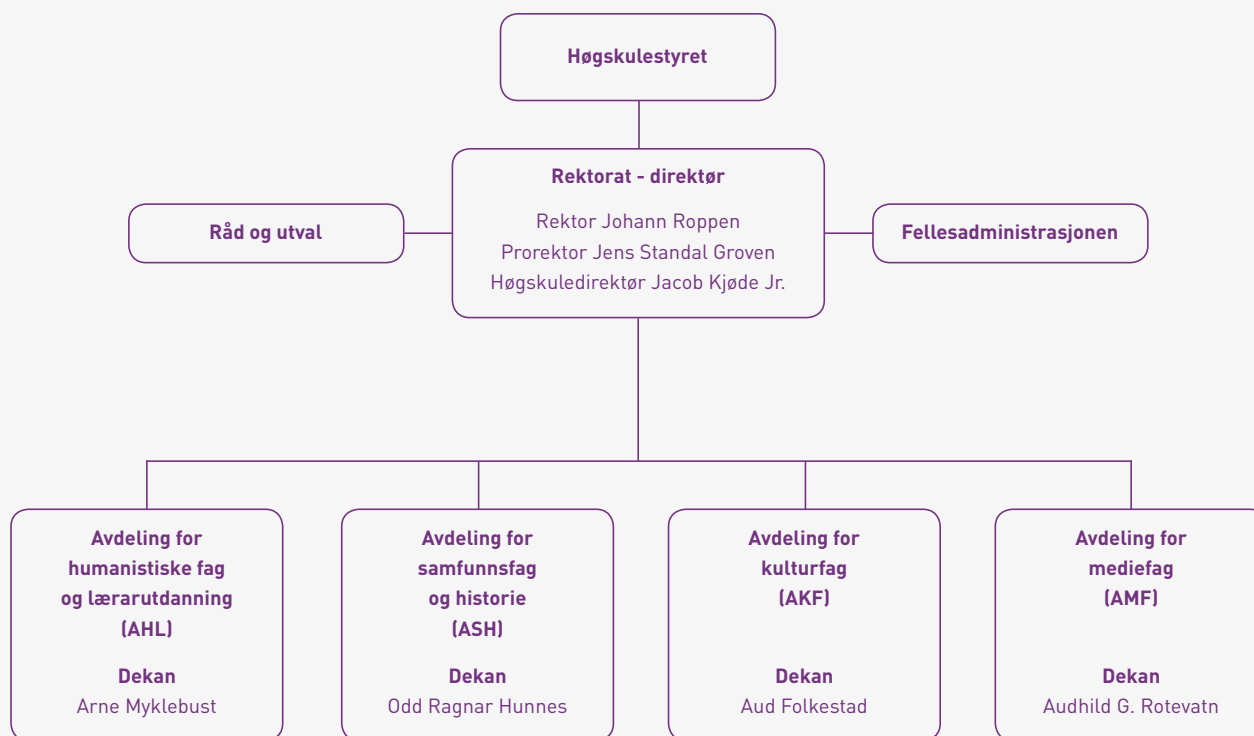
Høgskulestyret

Råd og utval

Rektorat - direktør

Rektor Johann Roppen
Prorektor Jens Standal Groven
Høgskuledirektør Jacob Kjøde Jr.

Fellesadministrasjonen

Avdeling for humanistiske fag og lærarutdanning (AHL)

Dekan
Arne Myklebust

Avdeling for samfunnsfag og historie (ASH)

Dekan
Odd Ragnar Hunnes

Avdeling for kulturfag (AKF)

Dekan
Aud Folkestad

Avdeling for mediefag (AMF)

Dekan
Audhild G. Rotevatn